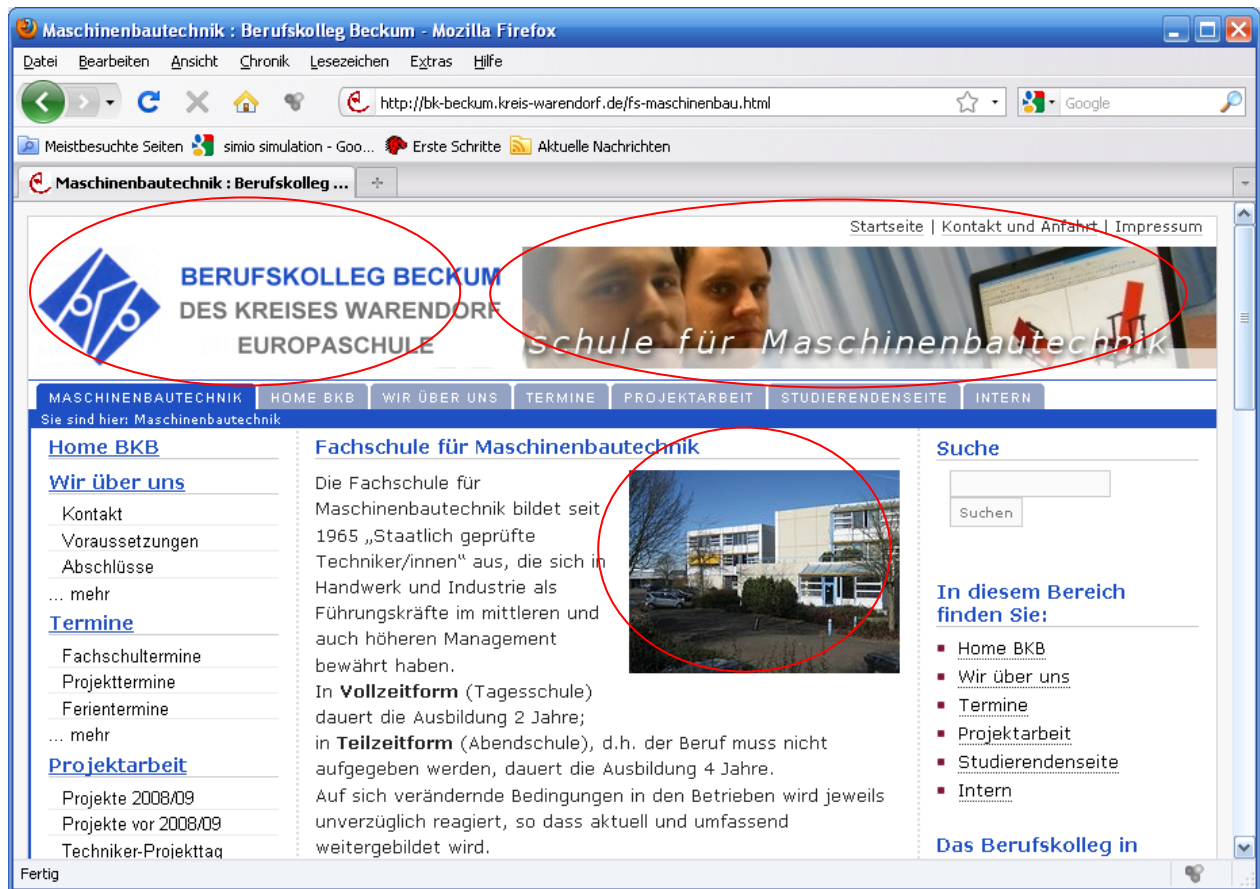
Maschinenbautechnik : Berufskolleg Beckum - Mozilla Firefox

Datei Bearbeiten Ansicht Chronik Lesezeichen Extras Hilfe

http://bk-beckum.kreis-warendorf.de/fs-maschinenbau.html

Google

Meistbesuchte Seiten simio simulation - Goo... Erste Schritte Aktuelle Nachrichten

Maschinenbautechnik : Berufskolleg ...

Startseite | Kontakt und Anfahrt | Impressum

BERUFSKOLLEG BECKUM
DES KREISES WARENDORF
EUROPASCHULE

schule für Maschinenbautechnik

MASCHINENBAUTECHNIK HOME BKB WIR ÜBER UNS TERMINE PROJEKTARBEIT STUDIERENDENSEITE INTERN

Sie sind hier: Maschinenbautechnik

Home BKB

Wir über uns

Kontakt
Voraussetzungen
Abschlüsse
... mehr

Termine

Fachschultermine
Projekttermine
Ferientermine
... mehr

Projektarbeit

Projekte 2008/09
Projekte vor 2008/09
Techniker-Projekttag

Fachschule für Maschinenbautechnik

Die Fachschule für Maschinenbautechnik bildet seit 1965 „Staatlich geprüfte Techniker/innen“ aus, die sich in Handwerk und Industrie als Führungskräfte im mittleren und auch höheren Management bewährt haben.
In **Vollzeitform** (Tagesschule) dauert die Ausbildung 2 Jahre;
in **Teilzeitform** (Abendschule), d.h. der Beruf muss nicht aufgegeben werden, dauert die Ausbildung 4 Jahre.
Auf sich verändernde Bedingungen in den Betrieben wird jeweils unverzüglich reagiert, so dass aktuell und umfassend weitergebildet wird.

Suche

Suchen

In diesem Bereich finden Sie:

Home BKB
Wir über uns
Termine
Projektarbeit
Studierendenseite
Intern

Das Berufskolleg in

Fertig